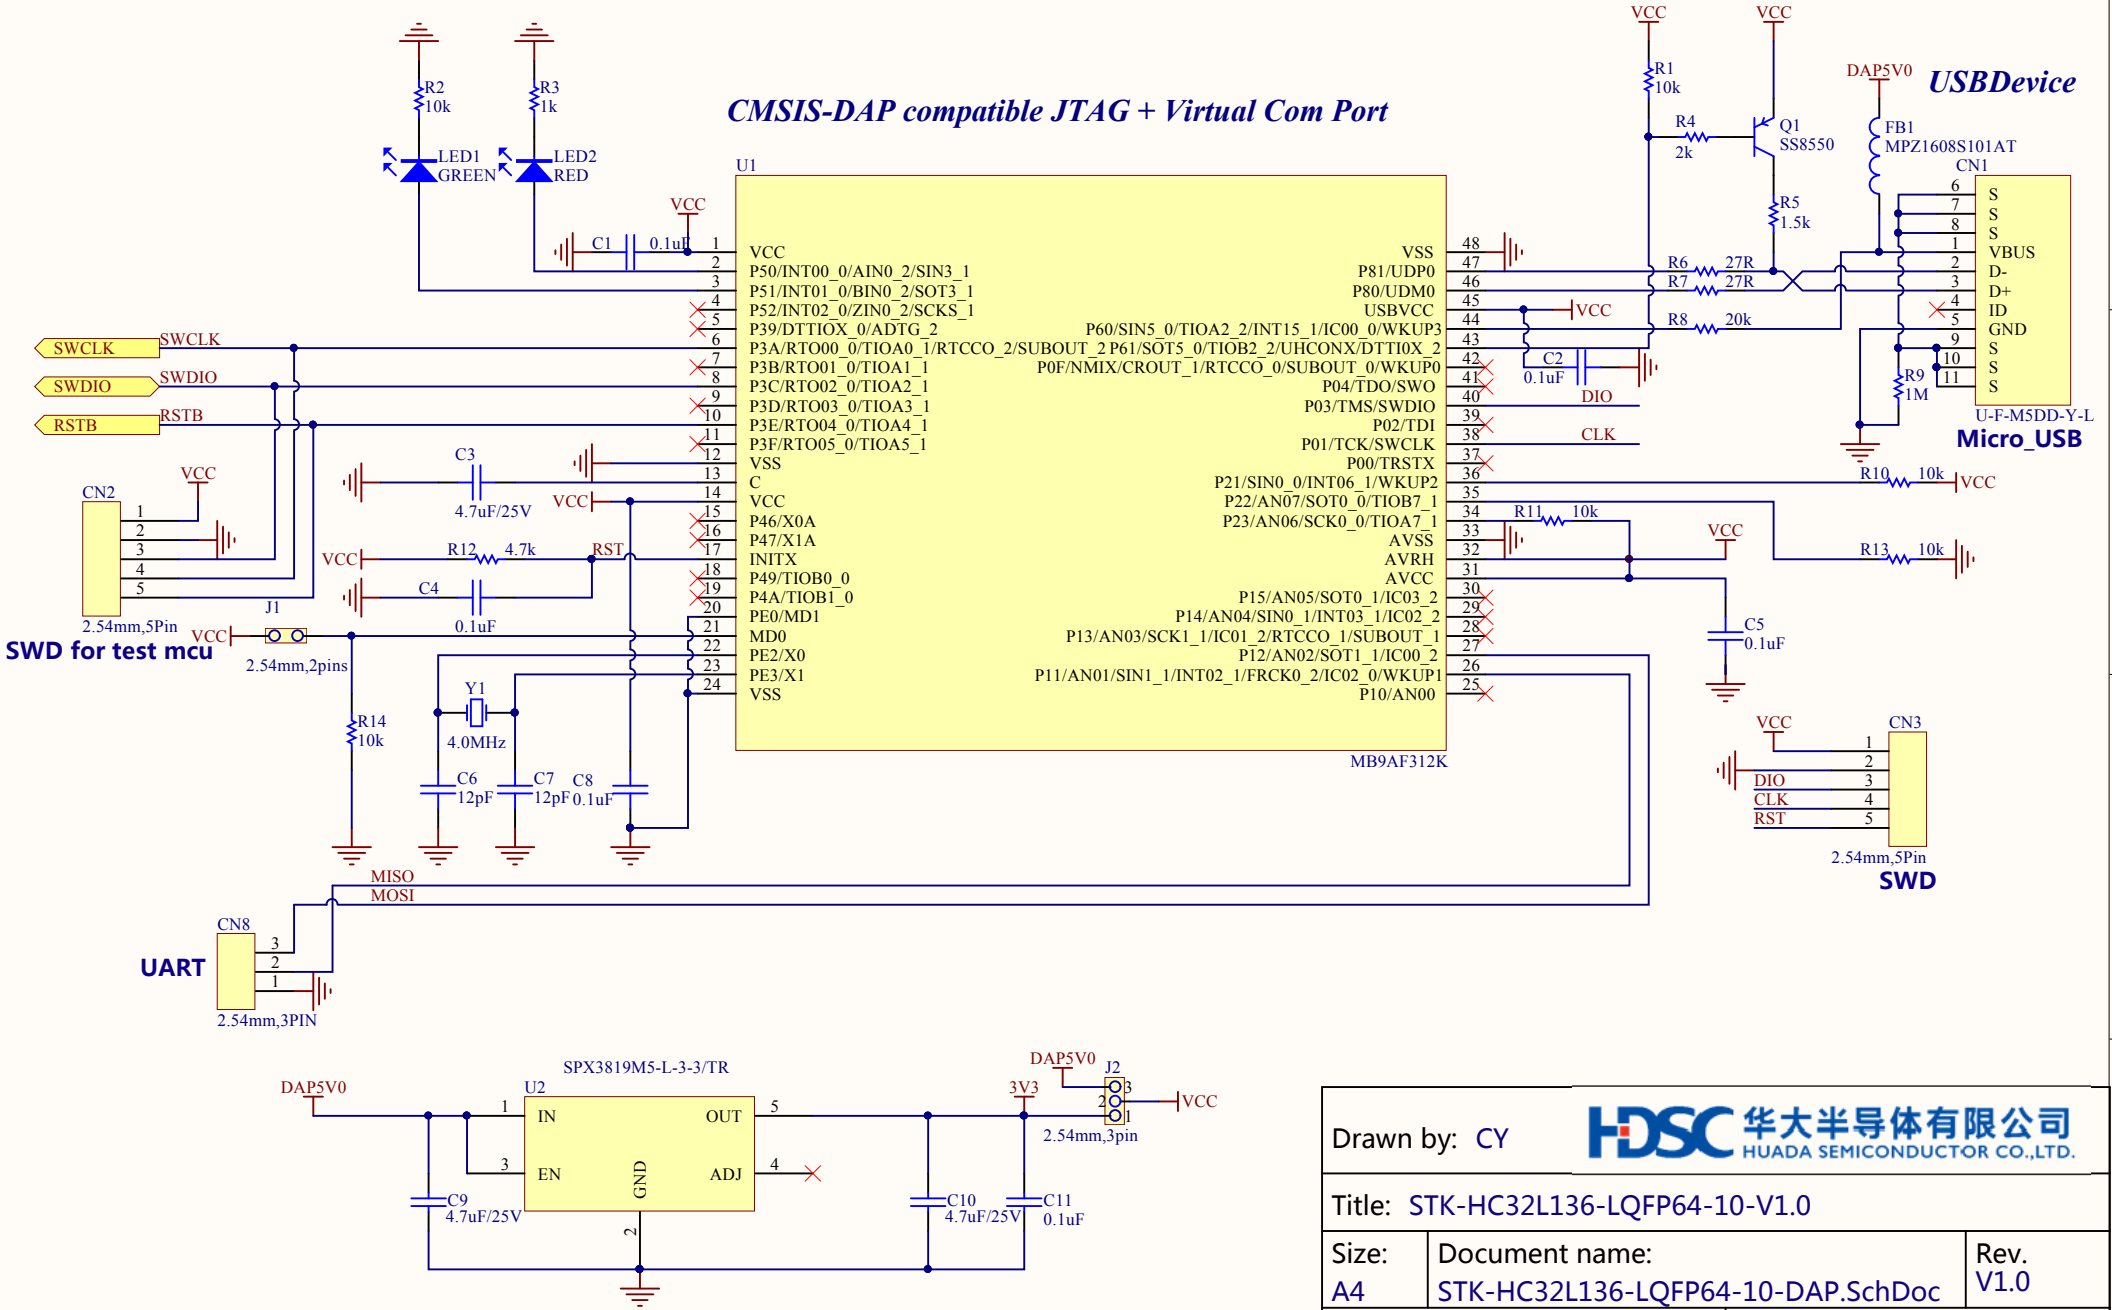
CMSIS-DAP compatible JTAG + Virtual Com Port

USBDevice

R2 10k
R3 1k
LED1 GREEN
LED2 RED
VCC
C1 0.1uF
U1
VCC
VCC
R1 10k
R4 2k
Q1 SS8550
R5 1.5k
DAP5V0
FB1 MPZ1608S101AT
CN1

| Pin | Name |
|---|---|
| 1 | VCC |
| 2 | P50/INT00_0/AIN0_2/SIN3_1 |
| 3 | P51/INT01_0/BIN0_2/SOT3_1 |
| 4 | P52/INT02_0/ZIN0_2/SCKS_1 |
| 5 | P39/DTTIOX_0/ADTG_2 |
| 6 | P3A/RTO00_0/TIOA0_1/RTCCO_2/SUBOUT_2 |
| 7 | P3B/RTO01_0/TIOA1_1 |
| 8 | P3C/RTO02_0/TIOA2_1 |
| 9 | P3D/RTO03_0/TIOA3_1 |
| 10 | P3E/RTO04_0/TIOA4_1 |
| 11 | P3F/RTO05_0/TIOA5_1 |
| 12 | VSS |
| 13 | C |
| 14 | VCC |
| 15 | P46/X0A |
| 16 | P47/X1A |
| 17 | INITX |
| 18 | P49/TIOB0_0 |
| 19 | P4A/TIOB1_0 |
| 20 | PE0/MD1 |
| 21 | MD0 |
| 22 | PE2/X0 |
| 23 | PE3/X1 |
| 24 | VSS |

| Pin | Name |
|---|---|
| 48 | VSS |
| 47 | P81/UDP0 |
| 46 | P80/UDM0 |
| 45 | USBVCC |
| 44 | P60/SIN5_0/TIOA2_2/INT15_1/IC00_0/WKUP3 |
| 43 | P61/SOT5_0/TIOB2_2/UHCONX/DTTI0X_2 |
| 42 | P0F/NMIX/CROUT_1/RTCCO_0/SUBOUT_0/WKUP0 |
| 41 | P04/TDO/SWO |
| 40 | P03/TMS/SWDIO |
| 39 | P02/TDI |
| 38 | P01/TCK/SWCLK |
| 37 | P00/TRSTX |
| 36 | P21/SIN0_0/INT06_1/WKUP2 |
| 35 | P22/AN07/SOT0_0/TIOB7_1 |
| 34 | P23/AN06/SCK0_0/TIOA7_1 |
| 33 | AVSS |
| 32 | AVRH |
| 31 | AVCC |
| 30 | P15/AN05/SOT0_1/IC03_2 |
| 29 | P14/AN04/SIN0_1/INT03_1/IC02_2 |
| 28 | P13/AN03/SCK1_1/IC01_2/RTCCO_1/SUBOUT_1 |
| 27 | P12/AN02/SOT1_1/IC00_2 |
| 26 | P11/AN01/SIN1_1/INT02_1/FRCK0_2/IC02_0/WKUP1 |
| 25 | P10/AN00 |

MB9AF312K

R6 27R
R7 27R
R8 20k
VCC
C2 0.1uF
DIO
CLK
R9 1M
6 S, 7 S, 8 S, 1 VBUS, 2 D-, 3 D+, 4 ID, 5 GND, 9 S, 10 S, 11 S
U-F-M5DD-Y-L
Micro_USB
R10 10k VCC
R11 10k
VCC
R13 10k
C5 0.1uF

SWCLK SWCLK
SWDIO SWDIO
RSTB RSTB
VCC
CN2
1 2 3 4 5
2.54mm,5Pin
SWD for test mcu
C3 4.7uF/25V
VCC
VCC R12 4.7k RST
C4 0.1uF
J1
VCC
2.54mm,2pins
R14 10k
Y1 4.0MHz
C6 12pF
C7 12pF
C8 0.1uF

VCC
CN3
1 2 3 4 5
DIO
CLK
RST
2.54mm,5Pin
SWD

MISO
MOSI
CN8
3 2 1
UART
2.54mm,3PIN

SPX3819M5-L-3-3/TR
DAP5V0
U2
1 IN
3 EN
OUT 5
ADJ 4
GND 2
C9 4.7uF/25V
DAP5V0
J2
3V3
3 2 1
VCC
2.54mm,3pin
C10 4.7uF/25V
C11 0.1uF

Drawn by: CY
HDSC 华大半导体有限公司 HUADA SEMICONDUCTOR CO.,LTD.
Title: STK-HC32L136-LQFP64-10-V1.0
Size: A4
Document name: STK-HC32L136-LQFP64-10-DAP.SchDoc
Rev. V1.0